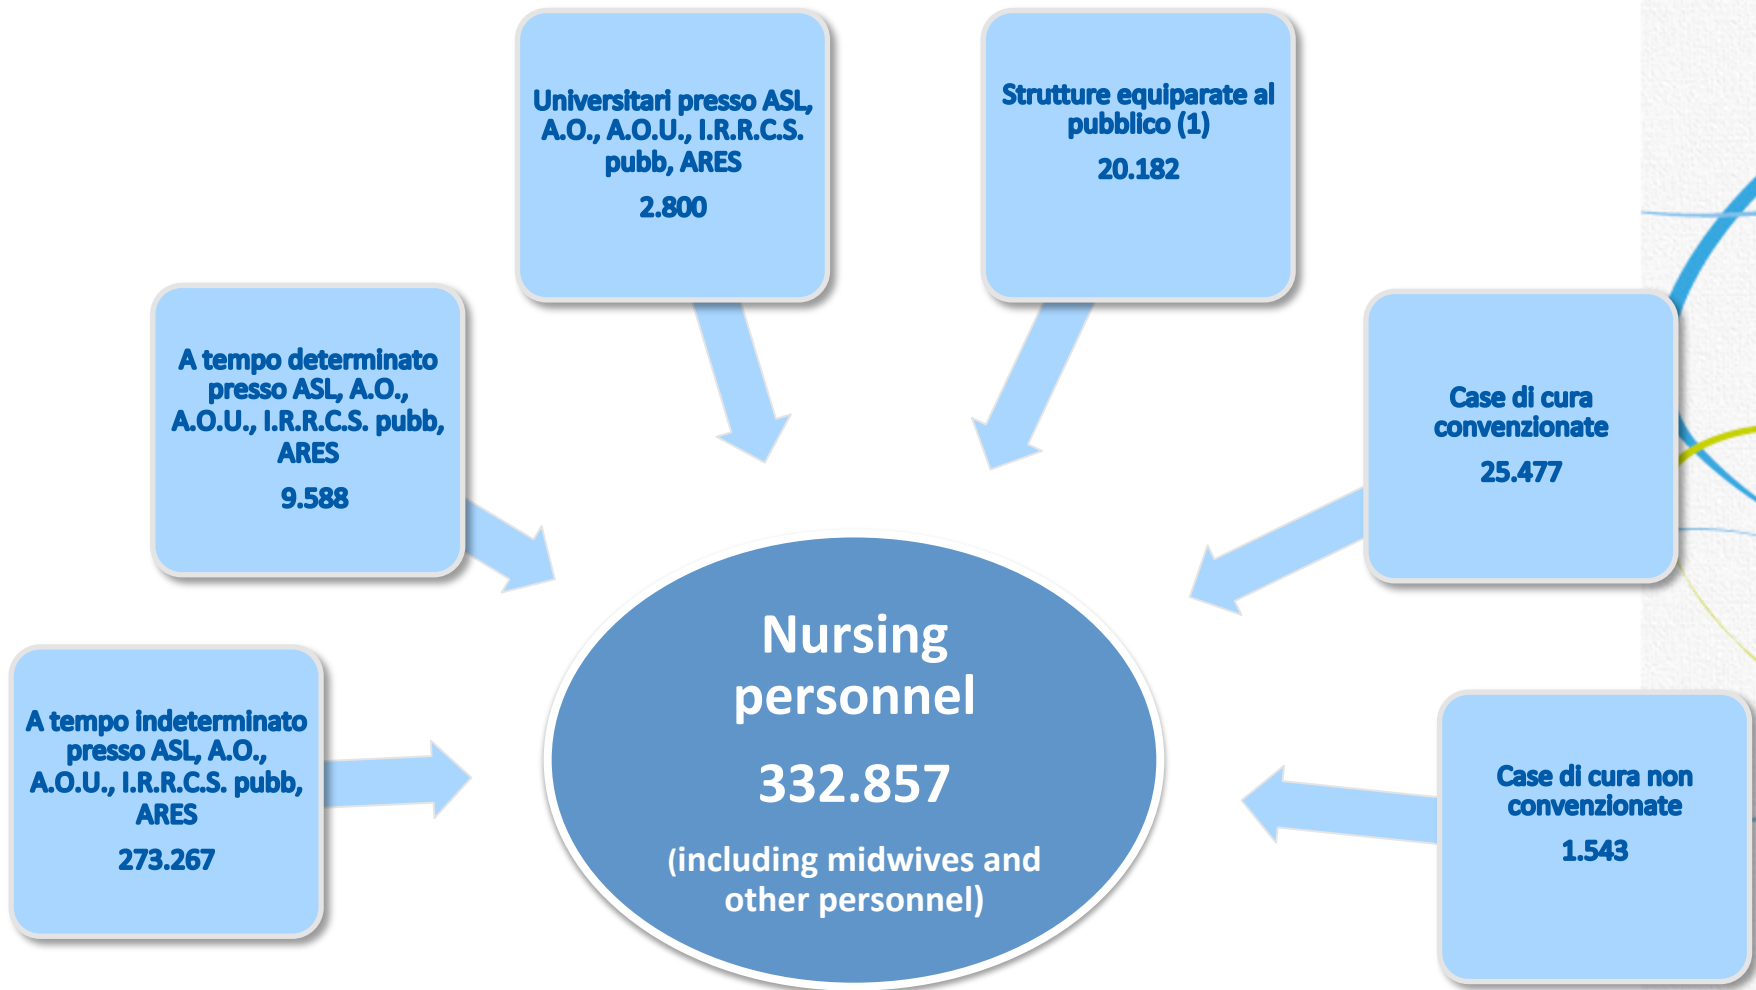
Universitari presso ASL, A.O., A.O.U., I.R.R.C.S. pubb, ARES
2.800

Strutture equiparate al pubblico (1)
20.182

A tempo determinato presso ASL, A.O., A.O.U., I.R.R.C.S. pubb, ARES
9.588

Case di cura convenzionate
25.477

Nursing personnel
332.857
(including midwives and other personnel)

A tempo indeterminato presso ASL, A.O., A.O.U., I.R.R.C.S. pubb, ARES
273.267

Case di cura non convenzionate
1.543